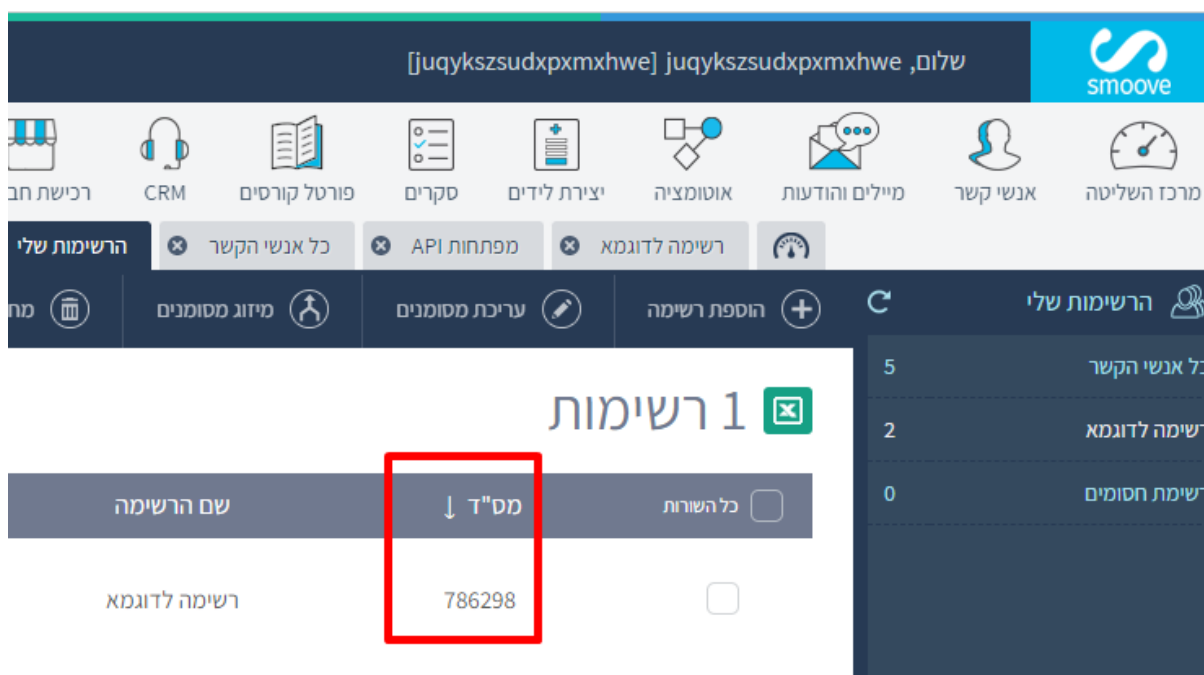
smoove

שלום, juqykszsudxpxmxhwe [juqykszsudxpxmxhwe]

מרכז השליטה
אנשי קשר
מיילים והודעות
אוטומציה
יצירת לידים
סקרים
פורטל קורסים
CRM
רכישת חב

רשימה לדוגמא
מפתחות API
כל אנשי הקשר
הרשימות שלי

הרשימות שלי

כל אנשי הקשר 5
רשימה לדוגמא 2
רשימת חסומים 0

הוספת רשימה
עריכת מסומנים
מיזוג מסומנים
מח

1 רשימות

| כל השורות | מס"ד ↓ | שם הרשימה |
|---|---|---|
| | 786298 | רשימה לדוגמא |